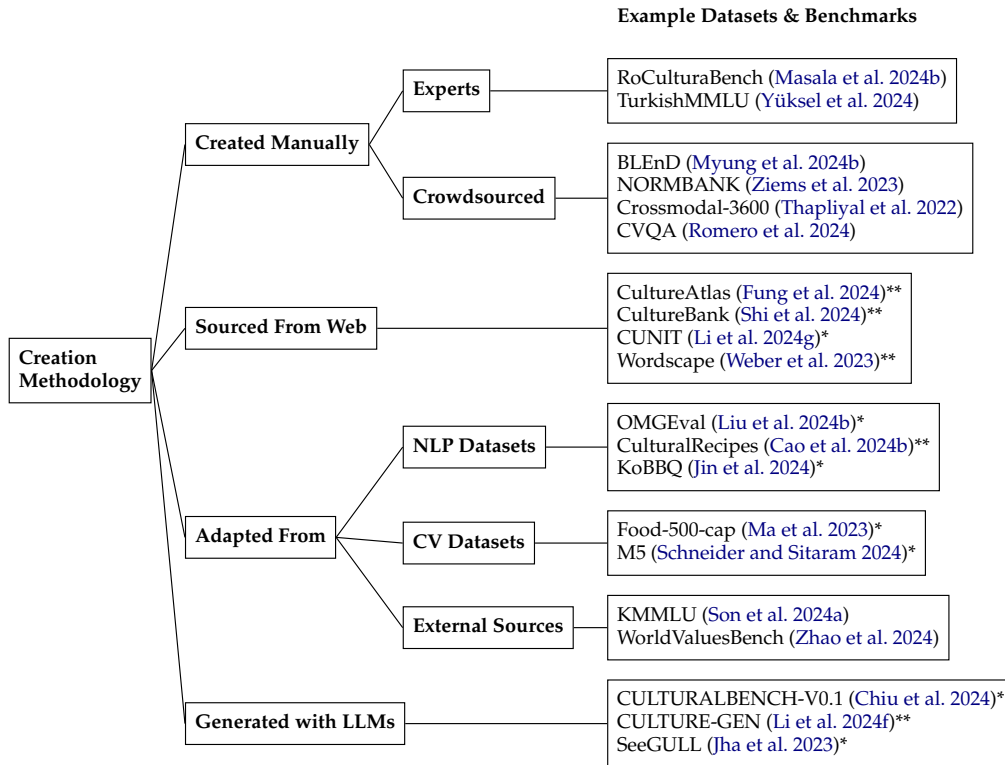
Example Datasets & Benchmarks

Creation Methodology

Created Manually

Experts

RoCulturaBench (Masala et al. 2024b)
TurkishMMLU (Yüksel et al. 2024)

Crowdsourced

BLEnD (Myung et al. 2024b)
NORMBANK (Ziems et al. 2023)
Crossmodal-3600 (Thapliyal et al. 2022)
CVQA (Romero et al. 2024)

Sourced From Web

CultureAtlas (Fung et al. 2024)**
CultureBank (Shi et al. 2024)**
CUNIT (Li et al. 2024g)*
Wordscape (Weber et al. 2023)**

Adapted From

NLP Datasets

OMGEval (Liu et al. 2024b)*
CulturalRecipes (Cao et al. 2024b)**
KoBBQ (Jin et al. 2024)*

CV Datasets

Food-500-cap (Ma et al. 2023)*
M5 (Schneider and Sitaram 2024)*

External Sources

KMMLU (Son et al. 2024a)
WorldValuesBench (Zhao et al. 2024)

Generated with LLMs

CULTURALBENCH-V0.1 (Chiu et al. 2024)*
CULTURE-GEN (Li et al. 2024f)**
SeeGULL (Jha et al. 2023)*